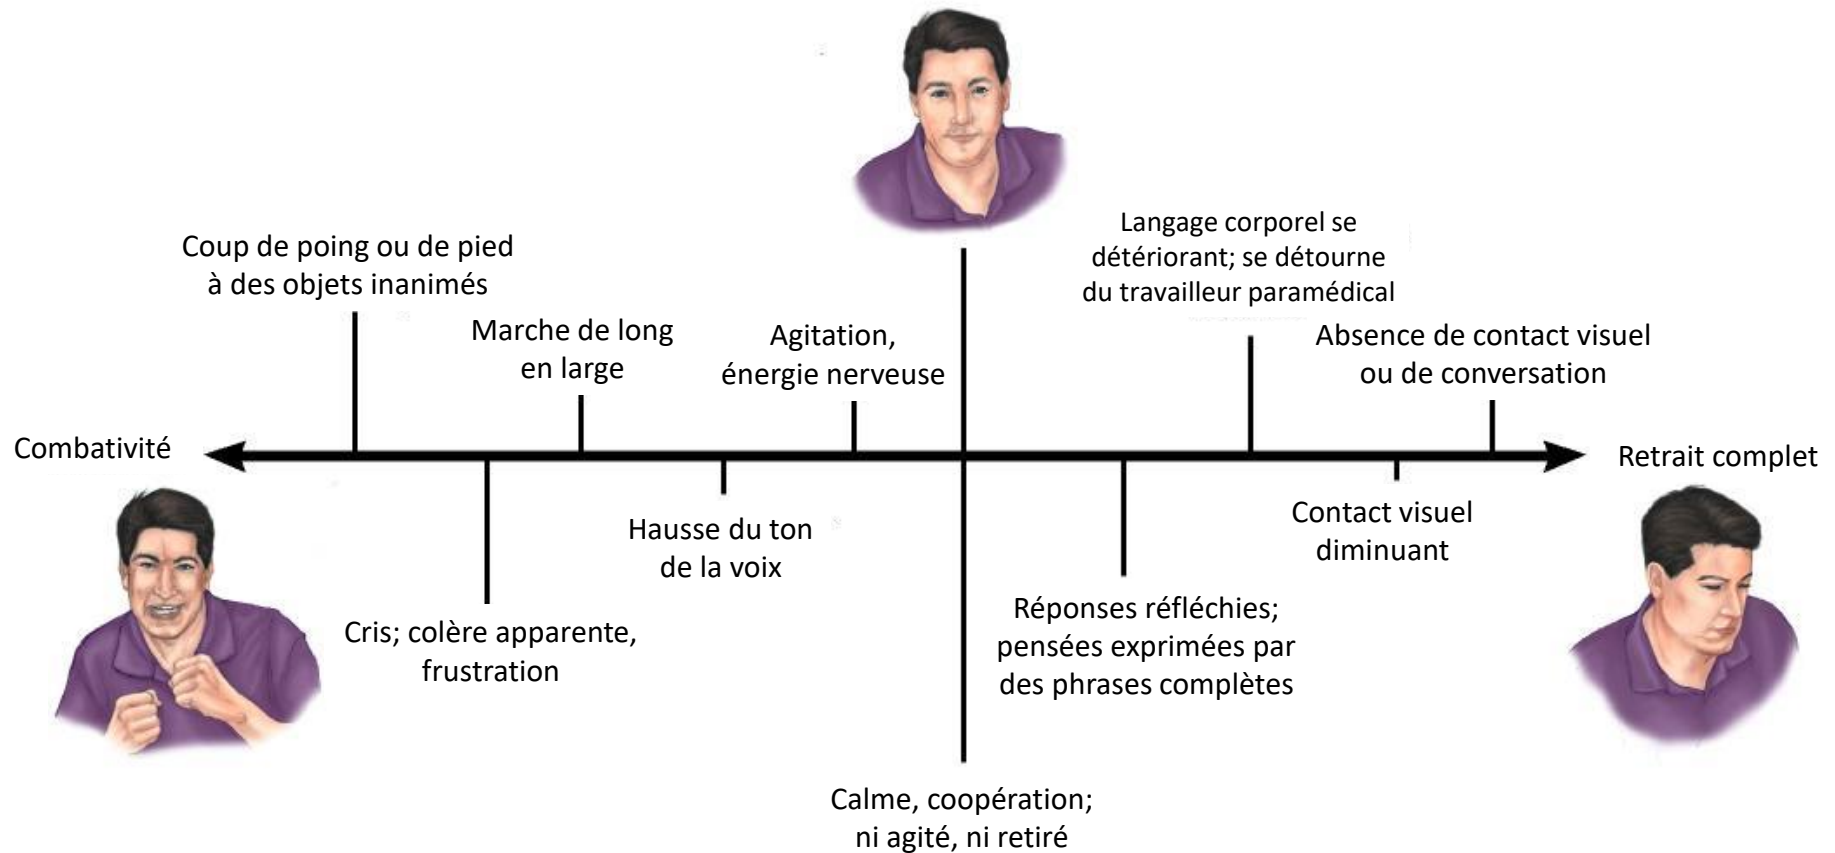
Combativité

Coup de poing ou de pied à des objets inanimés

Marche de long en large

Agitation, énergie nerveuse

Langage corporel se détériorant; se détourne du travailleur paramédical

Absence de contact visuel ou de conversation

Retrait complet

Cris; colère apparente, frustration

Hausse du ton de la voix

Calme, coopération; ni agité, ni retiré

Réponses réfléchies; pensées exprimées par des phrases complètes

Contact visuel diminuant